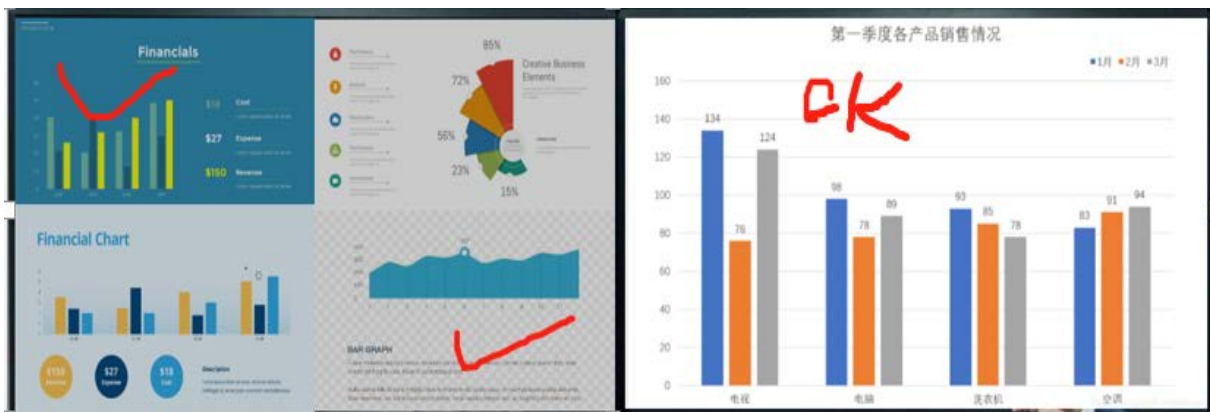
Financials

$18 Cost

$27 Expense

$150 Revenue

85%

72%

56%

23%

15%

Creative Business Elements

Financial Chart

$150 Revenue

$27 Expense

$18 Cost

Description

BAR GRAPH

第一季度各产品销售情况

1月 2月 3月

OK

| | 1月 | 2月 | 3月 |
|---|---|---|---|
| 电视 | 134 | 76 | 124 |
| 电脑 | 98 | 78 | 89 |
| 洗衣机 | 93 | 85 | 78 |
| 空调 | 83 | 91 | 94 |

160
140
120
100
80
60
40
20
0